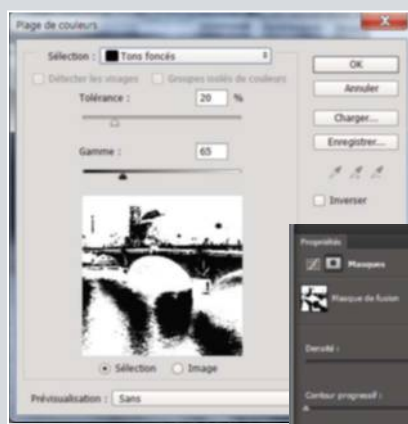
Plage de couleurs

Sélection : Tons foncés

Détecter les visages

Groupes isolés de couleurs

Tolérance : 20 %

Gamme : 65

OK

Annuler

Charger...

Enregistrer...

Inverser

Sélection

Image

Prévisualisation : Sans

Propriétés

Masques

Masque de fusion

Densité :

Contour progressif :